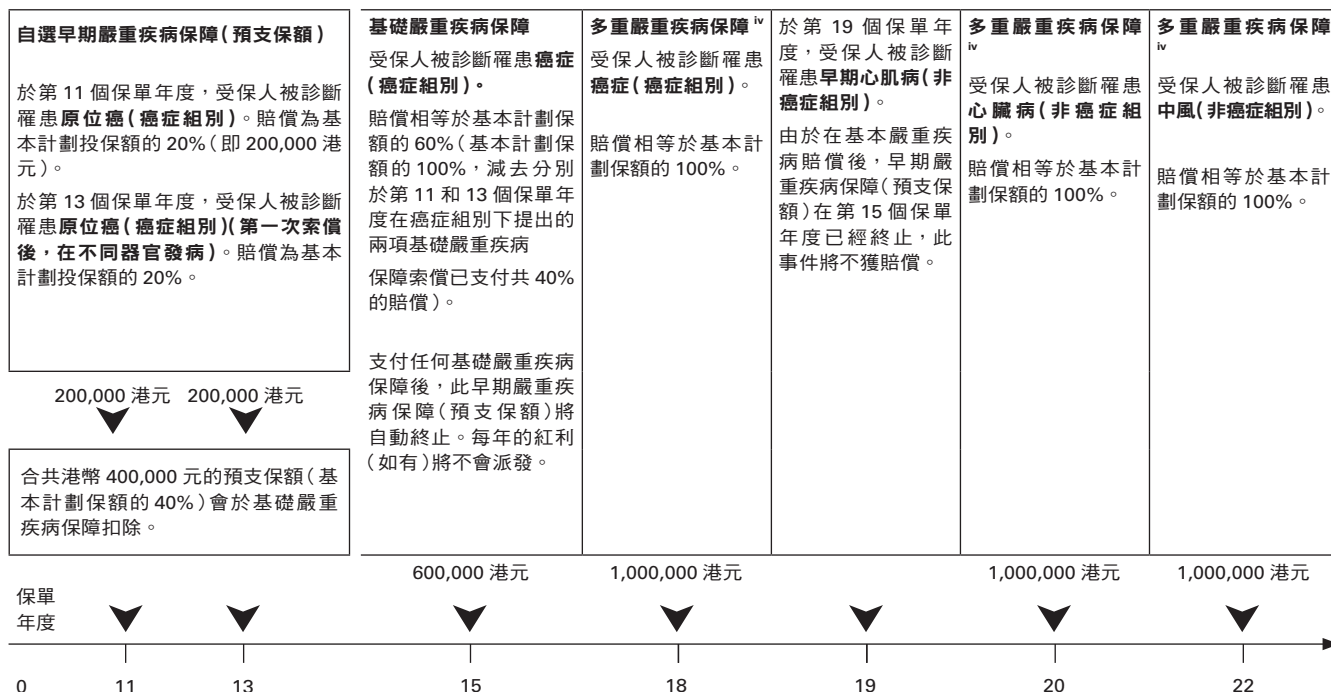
自選早期嚴重疾病保障(預支保額)

於第 11 個保單年度,受保人被診斷罹患原位癌(癌症組別)。賠償為基本計劃投保額的 20%(即 200,000 港元)。

於第 13 個保單年度,受保人被診斷罹患原位癌(癌症組別)(第一次索償後,在不同器官發病)。賠償為基本計劃投保額的 20%。

200,000 港元 200,000 港元

合共港幣 400,000 元的預支保額(基本計劃保額的 40%)會於基礎嚴重疾病保障扣除。

基礎嚴重疾病保障

受保人被診斷罹患癌症(癌症組別)。

賠償相等於基本計劃保額的 60%(基本計劃保額的 100%,減去分別於第 11 和 13 個保單年度在癌症組別下提出的兩項基礎嚴重疾病

保障索償已支付共 40% 的賠償)。

支付任何基礎嚴重疾病保障後,此早期嚴重疾病保障(預支保額)將自動終止。每年的紅利(如有)將不會派發。

600,000 港元

多重嚴重疾病保障 iv

受保人被診斷罹患癌症(癌症組別)。

賠償相等於基本計劃保額的 100%。

1,000,000 港元

於第 19 個保單年度,受保人被診斷罹患早期心肌病(非癌症組別)。

由於在基本嚴重疾病賠償後,早期嚴重疾病保障(預支保額)在第 15 個保單年度已經終止,此事件將不獲賠償。

多重嚴重疾病保障 iv

受保人被診斷罹患心臟病(非癌症組別)。

賠償相等於基本計劃保額的 100%。

1,000,000 港元

多重嚴重疾病保障 iv

受保人被診斷罹患中風(非癌症組別)。

賠償相等於基本計劃保額的 100%。

1,000,000 港元

保單年度

0 11 13 15 18 19 20 22